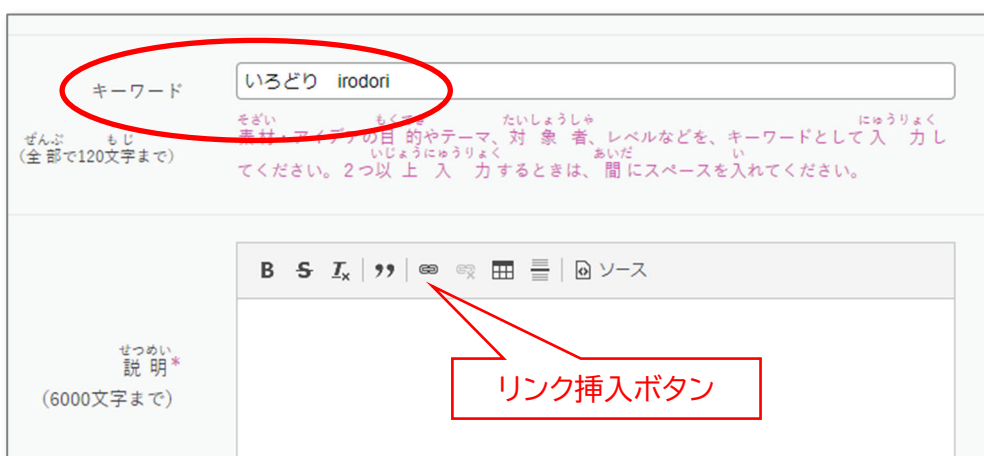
キーワード

いろどり　irodori

(全部で120文字まで)

素材・アイデアの目的やテーマ、対象者、レベルなどを、キーワードとして入力してください。2つ以上入力するときは、間にスペースを入れてください。

B S $T_x$ ❞ ソース

説明*

(6000文字まで)

リンク挿入ボタン